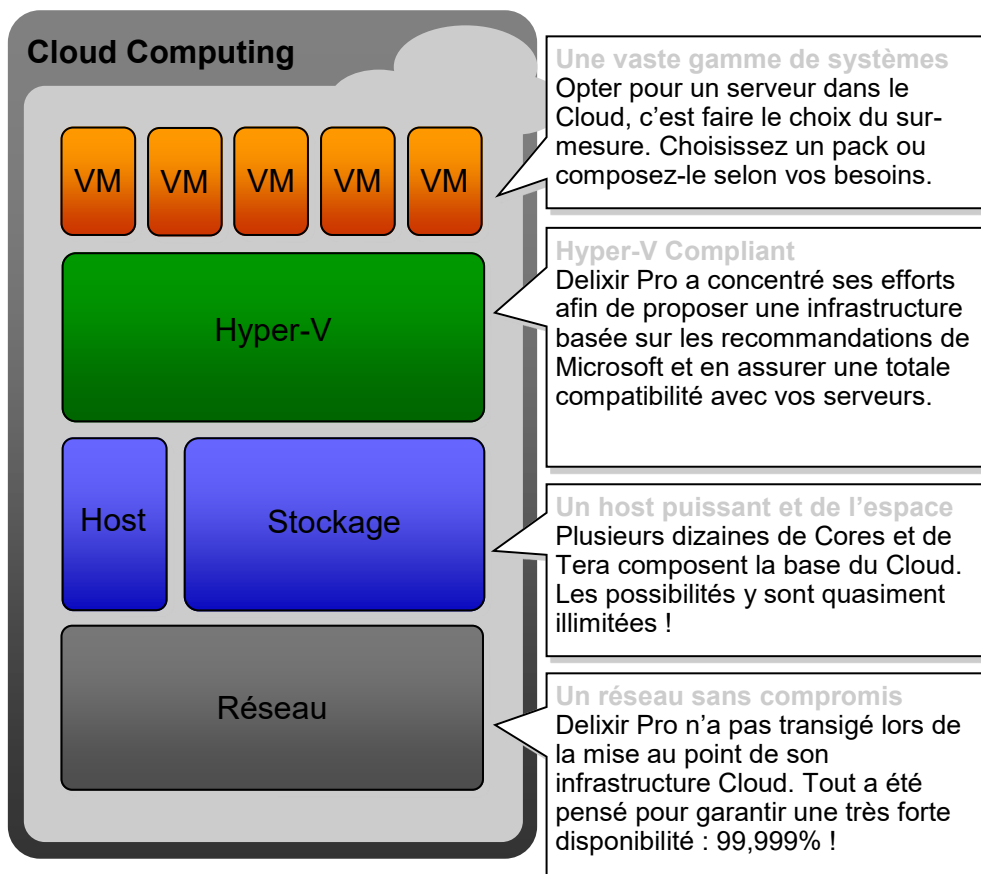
Cloud Computing

VM VM VM VM VM

Hyper-V

Host

Stockage

Réseau

Une vaste gamme de systèmes
Opter pour un serveur dans le Cloud, c'est faire le choix du sur-mesure. Choisissez un pack ou composez-le selon vos besoins.

Hyper-V Compliant
Delixir Pro a concentré ses efforts afin de proposer une infrastructure basée sur les recommandations de Microsoft et en assurer une totale compatibilité avec vos serveurs.

Un host puissant et de l'espace
Plusieurs dizaines de Cores et de Tera composent la base du Cloud. Les possibilités y sont quasiment illimitées !

Un réseau sans compromis
Delixir Pro n'a pas transigé lors de la mise au point de son infrastructure Cloud. Tout a été pensé pour garantir une très forte disponibilité : 99,999% !